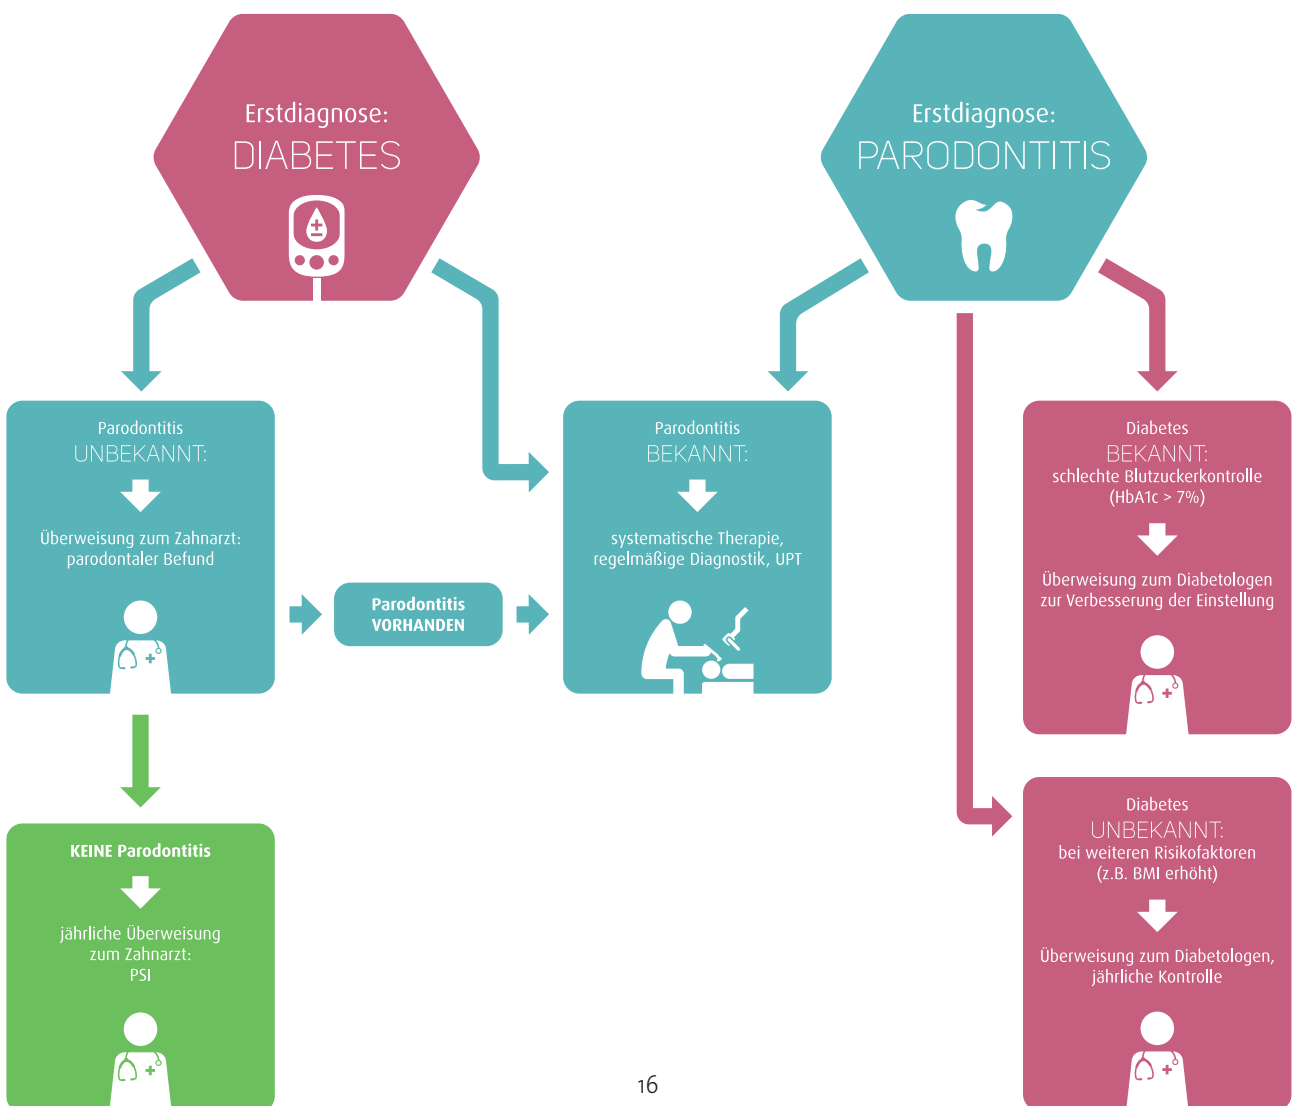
Erstdiagnose:
DIABETES

Erstdiagnose:
PARODONTITIS

Parodontitis
UNBEKANNT:

Überweisung zum Zahnarzt: parodontaler Befund

Parodontitis
VORHANDEN

Parodontitis
BEKANNT:

systematische Therapie, regelmäßige Diagnostik, UPT

Diabetes
BEKANNT:
schlechte Blutzuckerkontrolle (HbA1c > 7%)

Überweisung zum Diabetologen zur Verbesserung der Einstellung

KEINE Parodontitis

jährliche Überweisung zum Zahnarzt: PSI

Diabetes
UNBEKANNT:
bei weiteren Risikofaktoren (z.B. BMI erhöht)

Überweisung zum Diabetologen, jährliche Kontrolle

16